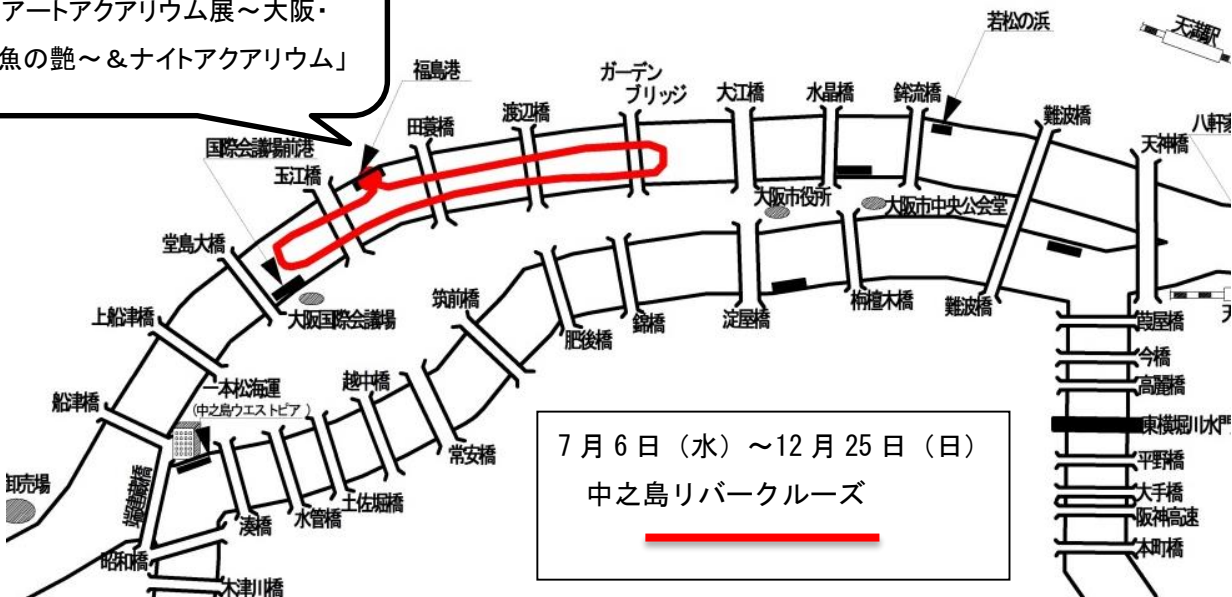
アートアクアリウム展～大阪・
魚の艶～＆ナイトアクアリウム」

福島港
ガーデンブリッジ
大江橋
水晶橋
鉾流橋
若松の浜
天満駅
田蓑橋
渡辺橋
難波橋
八軒家
天神橋
国際会議場前港
玉江橋
大阪市役所
大阪市中央公会堂
堂島大橋
大阪国際会議場
筑前橋
肥後橋
錦橋
淀屋橋
栴檀木橋
難波橋
葭屋橋
天
上船津橋
今橋
高麗橋
一本松海運
（中之島ウエストピア）
越中橋
東横堀川水門
船津橋
常安橋
平野橋
卸売場
大手橋
湊橋
水管橋
土佐堀橋
阪神高速
本町橋
昭和橋
木津川橋

7月6日（水）～12月25日（日）
中之島リバークルーズ